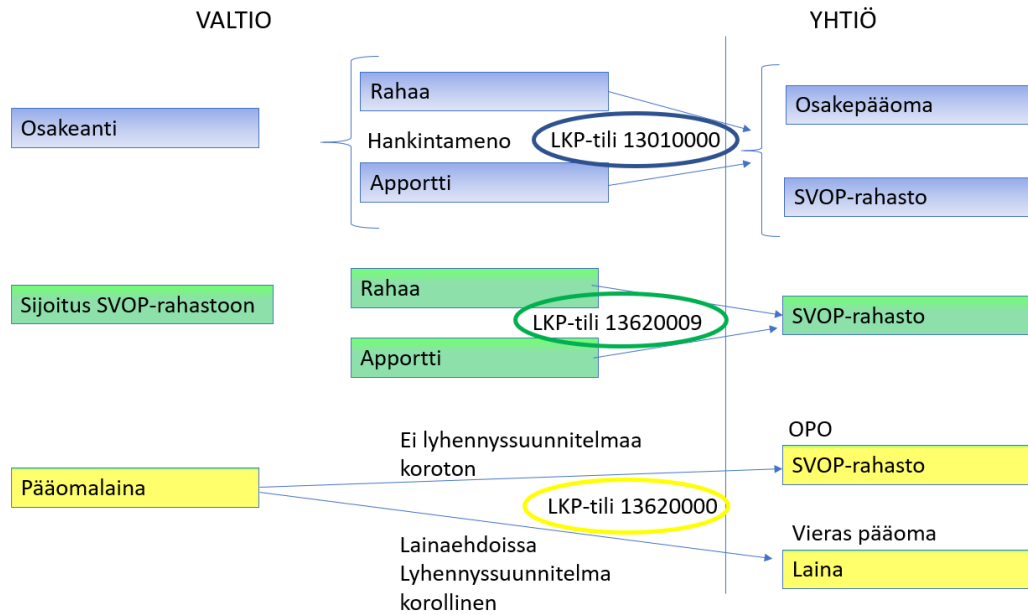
VALTIO

YHTIÖ

Osakeanti

Rahaa

Hankintameno

LKP-tili 13010000

Apportti

Osakepääoma

SVOP-rahasto

Sijoitus SVOP-rahastoon

Rahaa

LKP-tili 13620009

Apportti

SVOP-rahasto

Pääomalaina

Ei lyhennyssuunnitelmaa koroton

OPO

SVOP-rahasto

LKP-tili 13620000

Vieras pääoma

Lainaehdoissa Lyhennyssuunnitelma korollinen

Laina